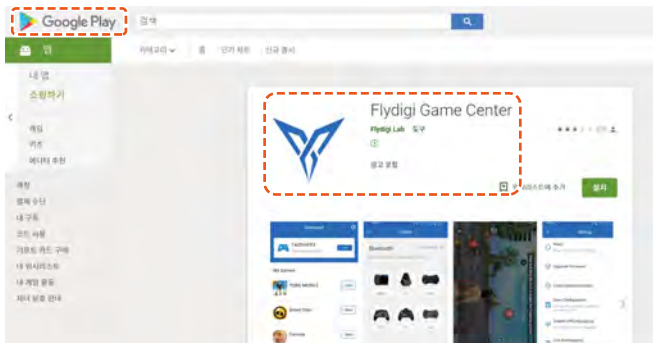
Google Play

검색

앱

카테고리
홈
인기 차트
신규 출시

내 앱
쇼핑하기

게임
키즈
에디터 추천

계정
결제 수단
내 구독
코드 사용
기프트 카드 구매
내 위시리스트
내 게임 활동
자녀 보호 안내

Flydigi Game Center
Flydigi Lab 도구
광고 포함
위시리스트에 추가
설치

Bluetooth
Setting
My games